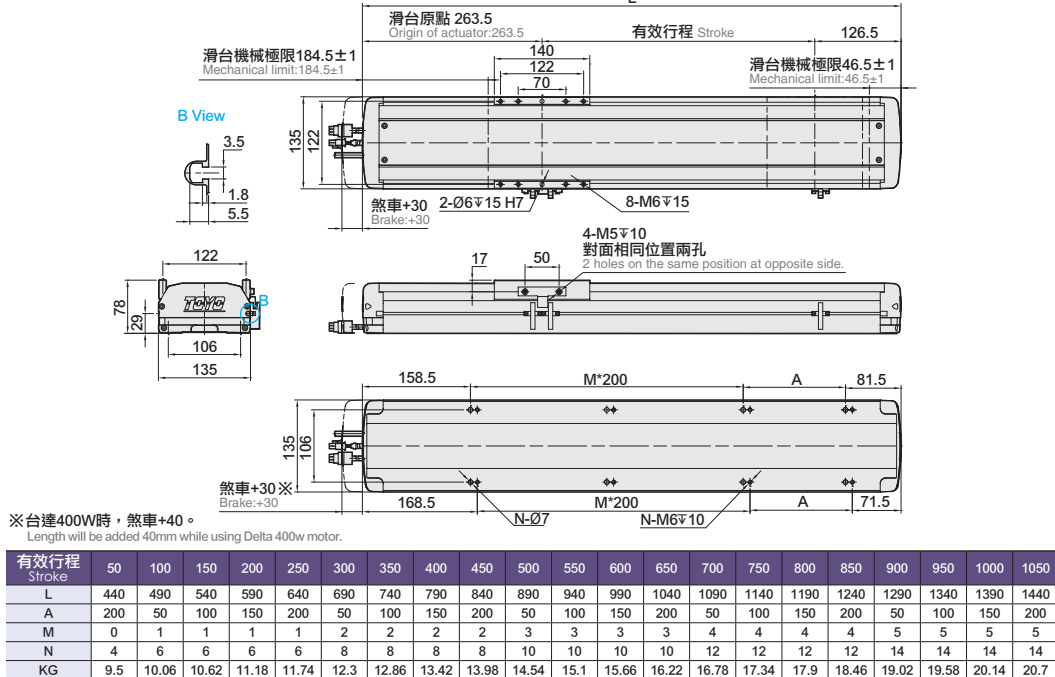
L

滑台原點 263.5
Origin of actuator:263.5

有效行程 Stroke

126.5

140
122
70

滑台機械極限184.5±1
Mechanical limit:184.5±1

滑台機械極限46.5±1
Mechanical limit:46.5±1

B View

3.5
1.8
5.5

135
122

煞車+30
Brake:+30

2-Ø6▽15 H7

8-M6▽15

4-M5▽10
對面相同位置兩孔
2 holes on the same position at opposite side.

17
50

122

78
29

B

106
135

158.5
M*200
A
81.5

135
106

煞車+30※
Brake:+30

168.5
M*200
A
71.5

N-Ø7
N-M6▽10

※台達400W時，煞車+40。
Length will be added 40mm while using Delta 400w motor.

| 有效行程 Stroke | 50 | 100 | 150 | 200 | 250 | 300 | 350 | 400 | 450 | 500 | 550 | 600 | 650 | 700 | 750 | 800 | 850 | 900 | 950 | 1000 | 1050 |
|---|---|---|---|---|---|---|---|---|---|---|---|---|---|---|---|---|---|---|---|---|---|
| L | 440 | 490 | 540 | 590 | 640 | 690 | 740 | 790 | 840 | 890 | 940 | 990 | 1040 | 1090 | 1140 | 1190 | 1240 | 1290 | 1340 | 1390 | 1440 |
| A | 200 | 50 | 100 | 150 | 200 | 50 | 100 | 150 | 200 | 50 | 100 | 150 | 200 | 50 | 100 | 150 | 200 | 50 | 100 | 150 | 200 |
| M | 0 | 1 | 1 | 1 | 1 | 2 | 2 | 2 | 2 | 3 | 3 | 3 | 3 | 4 | 4 | 4 | 4 | 5 | 5 | 5 | 5 |
| N | 4 | 6 | 6 | 6 | 6 | 8 | 8 | 8 | 8 | 10 | 10 | 10 | 10 | 12 | 12 | 12 | 12 | 14 | 14 | 14 | 14 |
| KG | 9.5 | 10.06 | 10.62 | 11.18 | 11.74 | 12.3 | 12.86 | 13.42 | 13.98 | 14.54 | 15.1 | 15.66 | 16.22 | 16.78 | 17.34 | 17.9 | 18.46 | 19.02 | 19.58 | 20.14 | 20.7 |